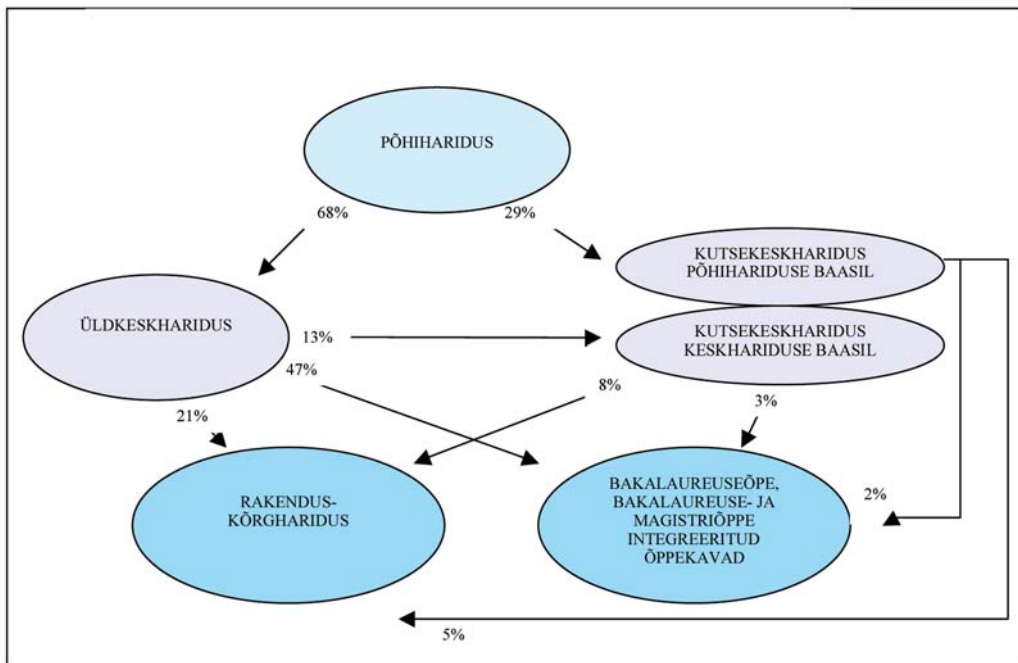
PÕHIHARIDUS

68%

29%

KUTSEKESKHARIDUS PÕHIHARIDUSE BAASIL

ÜLDKESKHARIDUS

13%

KUTSEKESKHARIDUS KESKHARIDUSE BAASIL

47%

8%

21%

3%

RAKENDUS-KÕRGHARIDUS

BAKALAUREUSEÕPE, BAKALAUREUSE- JA MAGISTRIÕPPE INTEGREERITUD ÕPPEKAVAD

2%

5%